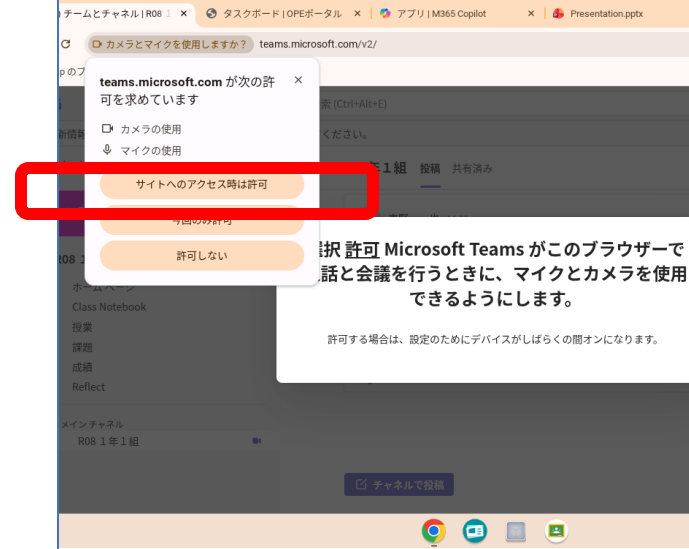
チームとチャネル | R08 1 ×
タスクボード | OPEポータル ×
アプリ | M365 Copilot ×
Presentation.pptx

カメラとマイクを使用しますか？ teams.microsoft.com/v2/

teams.microsoft.com が次の許可を求めています
×
カメラの使用
マイクの使用
サイトへのアクセス時は許可
今回のみ許可
許可しない

索 (Ctrl+Alt+E)
ください。
年1組 投稿 共有済み

選択 許可 Microsoft Teams がこのブラウザーで通話と会議を行うときに、マイクとカメラを使用できるようにします。

許可する場合は、設定のためにデバイスがしばらくの間オンになります。

R08 1
ホームページ
Class Notebook
授業
課題
成績
Reflect
メイン チャネル
R08 1 年 1 組

チャネルで投稿